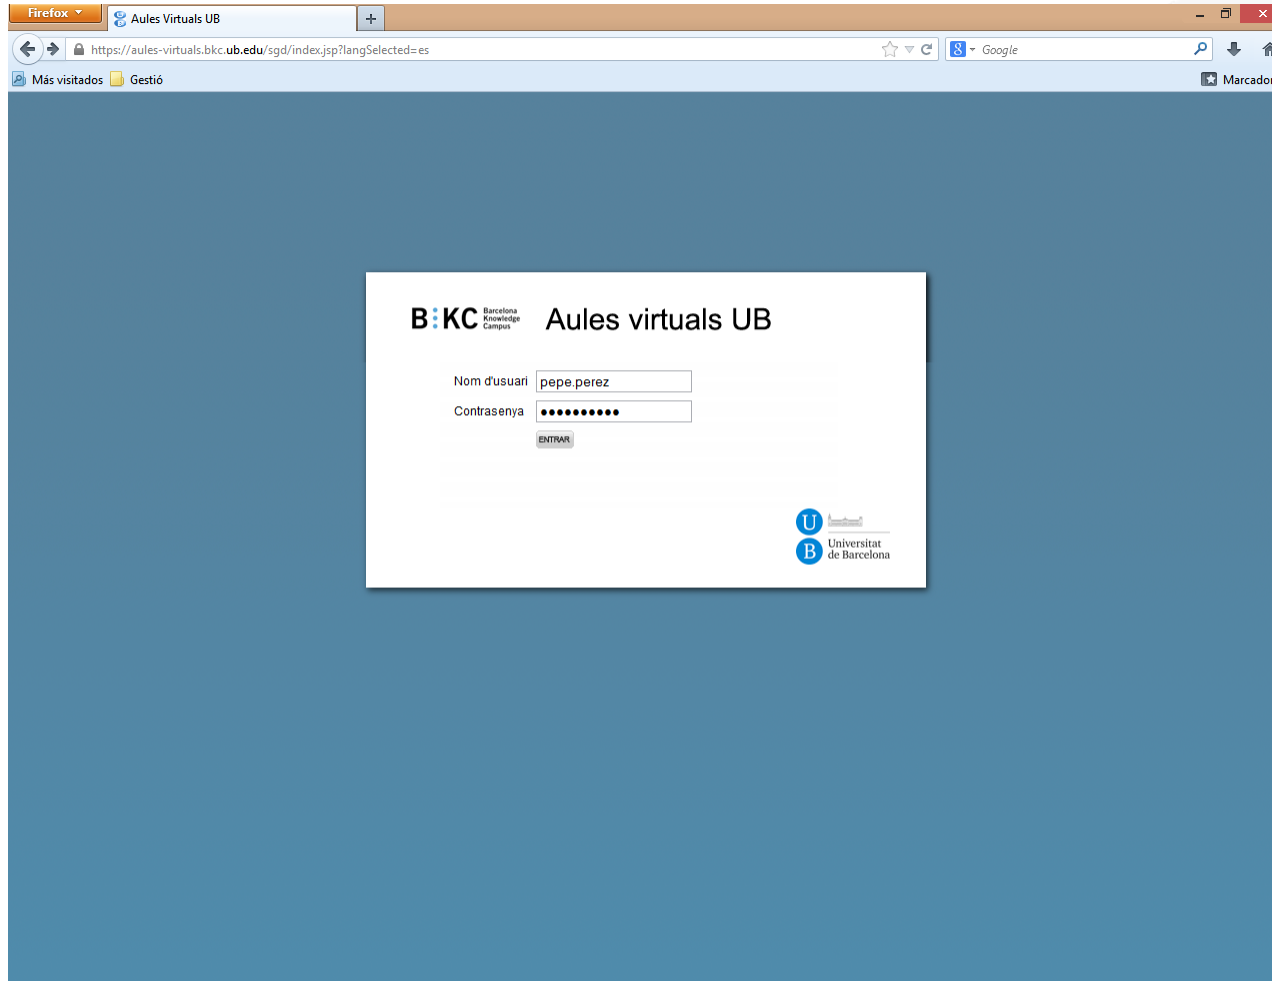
Firefox
Aules Virtuals UB
+
https://aules-virtuals.bkc.ub.edu/sgd/index.jsp?langSelected=es
Google
Más visitados
Gestió
Marcado

B:KC Barcelona Knowledge Campus
Aules virtuals UB

Nom d'usuari pepe.perez
Contrasenya ••••••••••
ENTRAR

U B Universitat de Barcelona